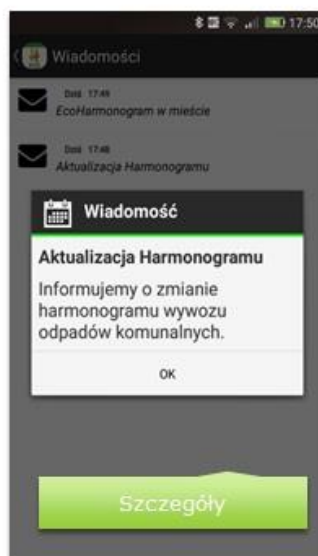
17:50

Wiadomości

Dziś 17:49
EcoHarmonogram w mieście

Dziś 17:48
Aktualizacja Harmonogramu

Wiadomość

Aktualizacja Harmonogramu

Informujemy o zmianie harmonogramu wywozu odpadów komunalnych.

OK

Szczegóły